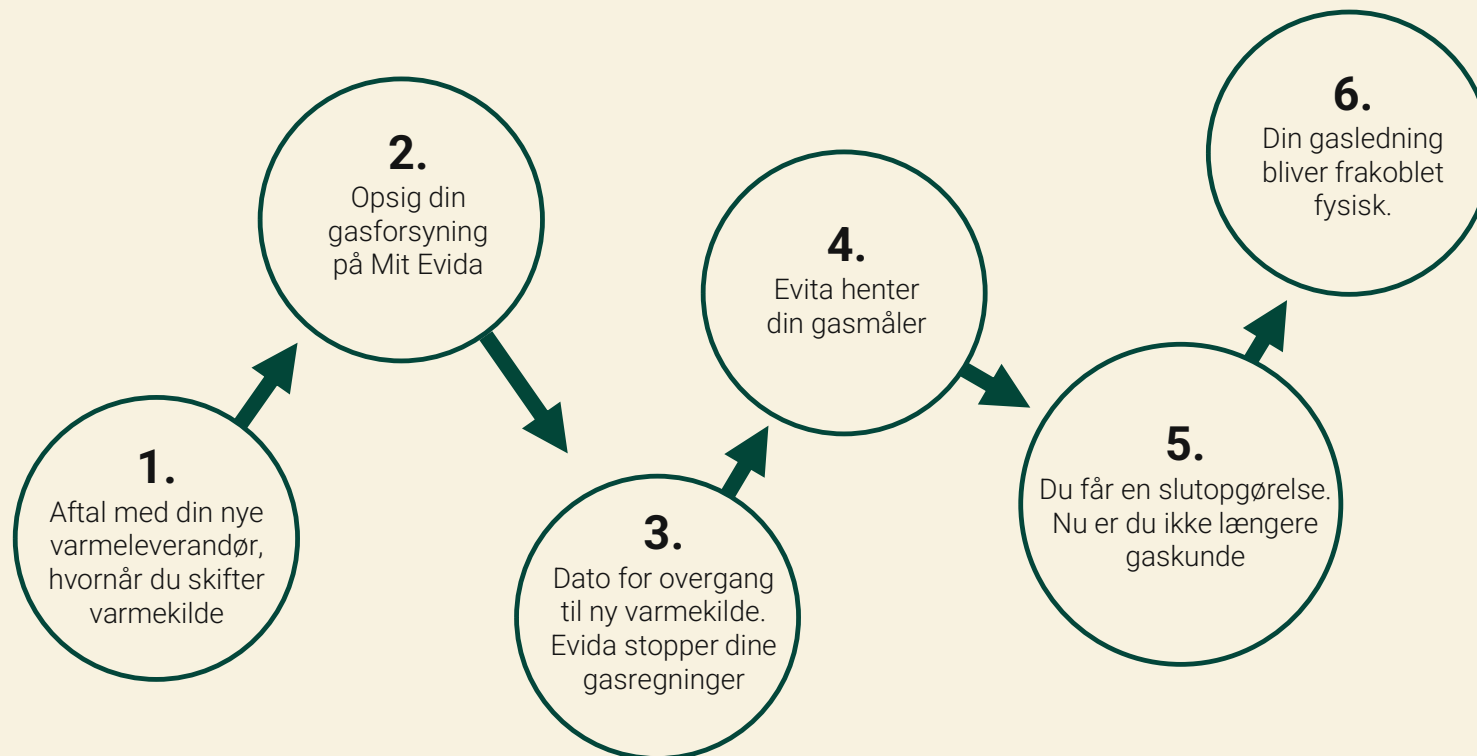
1.
Aftal med din nye varmeleverandør, hvornår du skifter varmekilde

2.
Opsig din gasforsyning på Mit Evida

3.
Dato for overgang til ny varmekilde. Evida stopper dine gasregninger

4.
Evita henter din gasmåler

5.
Du får en slutopgørelse. Nu er du ikke længere gaskunde

6.
Din gasledning bliver frakoblet fysisk.